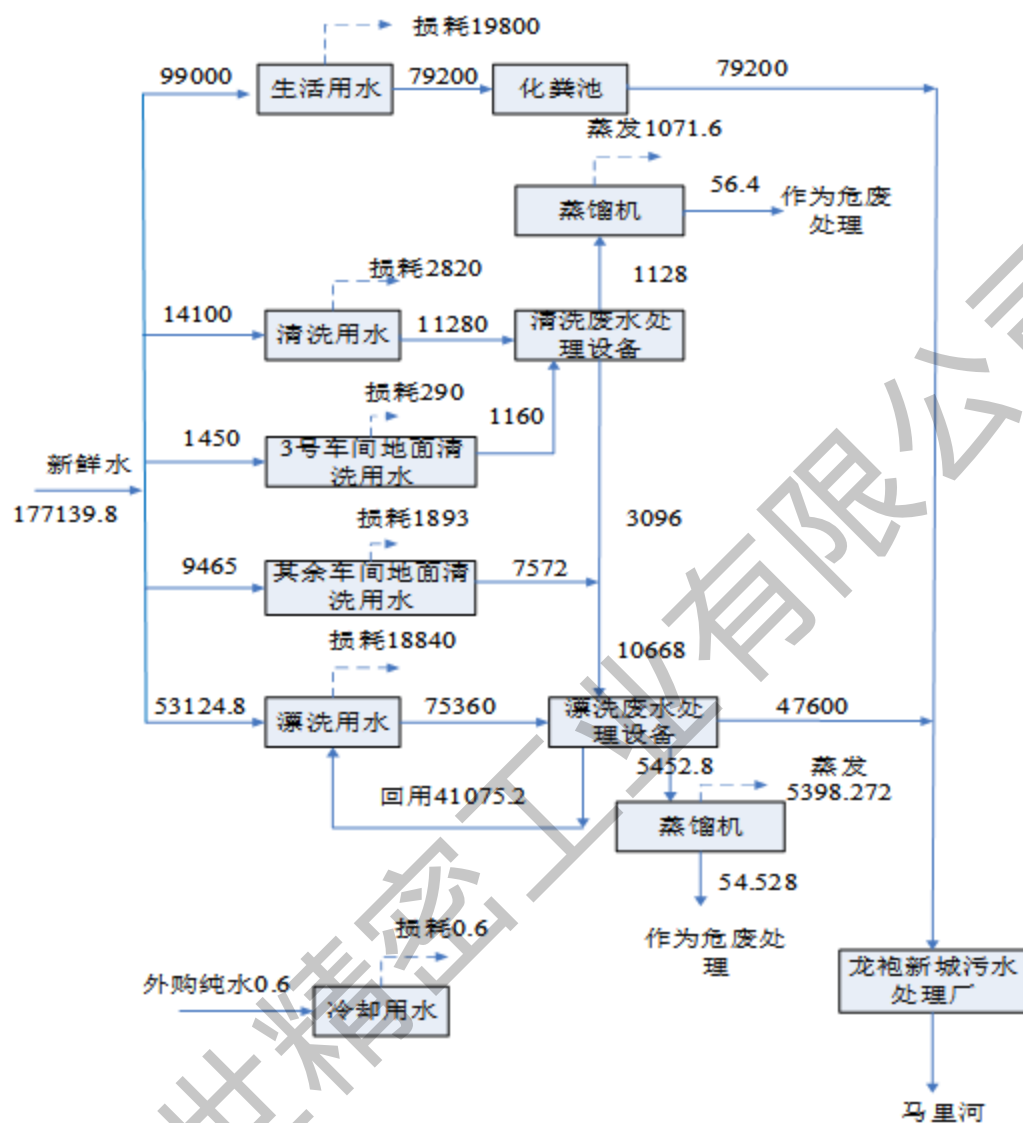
损耗19800

99000

生活用水

79200

化粪池

79200

蒸发1071.6

蒸馏机

56.4

作为危废处理

1128

损耗2820

14100

清洗用水

11280

清洗废水处理设备

损耗290

1160

1450

3号车间地面清洗用水

新鲜水

177139.8

3096

损耗1893

9465

其余车间地面清洗用水

7572

损耗18840

10668

53124.8

澡洗用水

75360

澡洗废水处理设备

47600

5452.8

蒸发

5398.272

回用41075.2

蒸馏机

54.528

作为危废处理

损耗0.6

外购纯水0.6

冷却用水

龙袍新城污水处理厂

马里河

壮精密工业有限公司